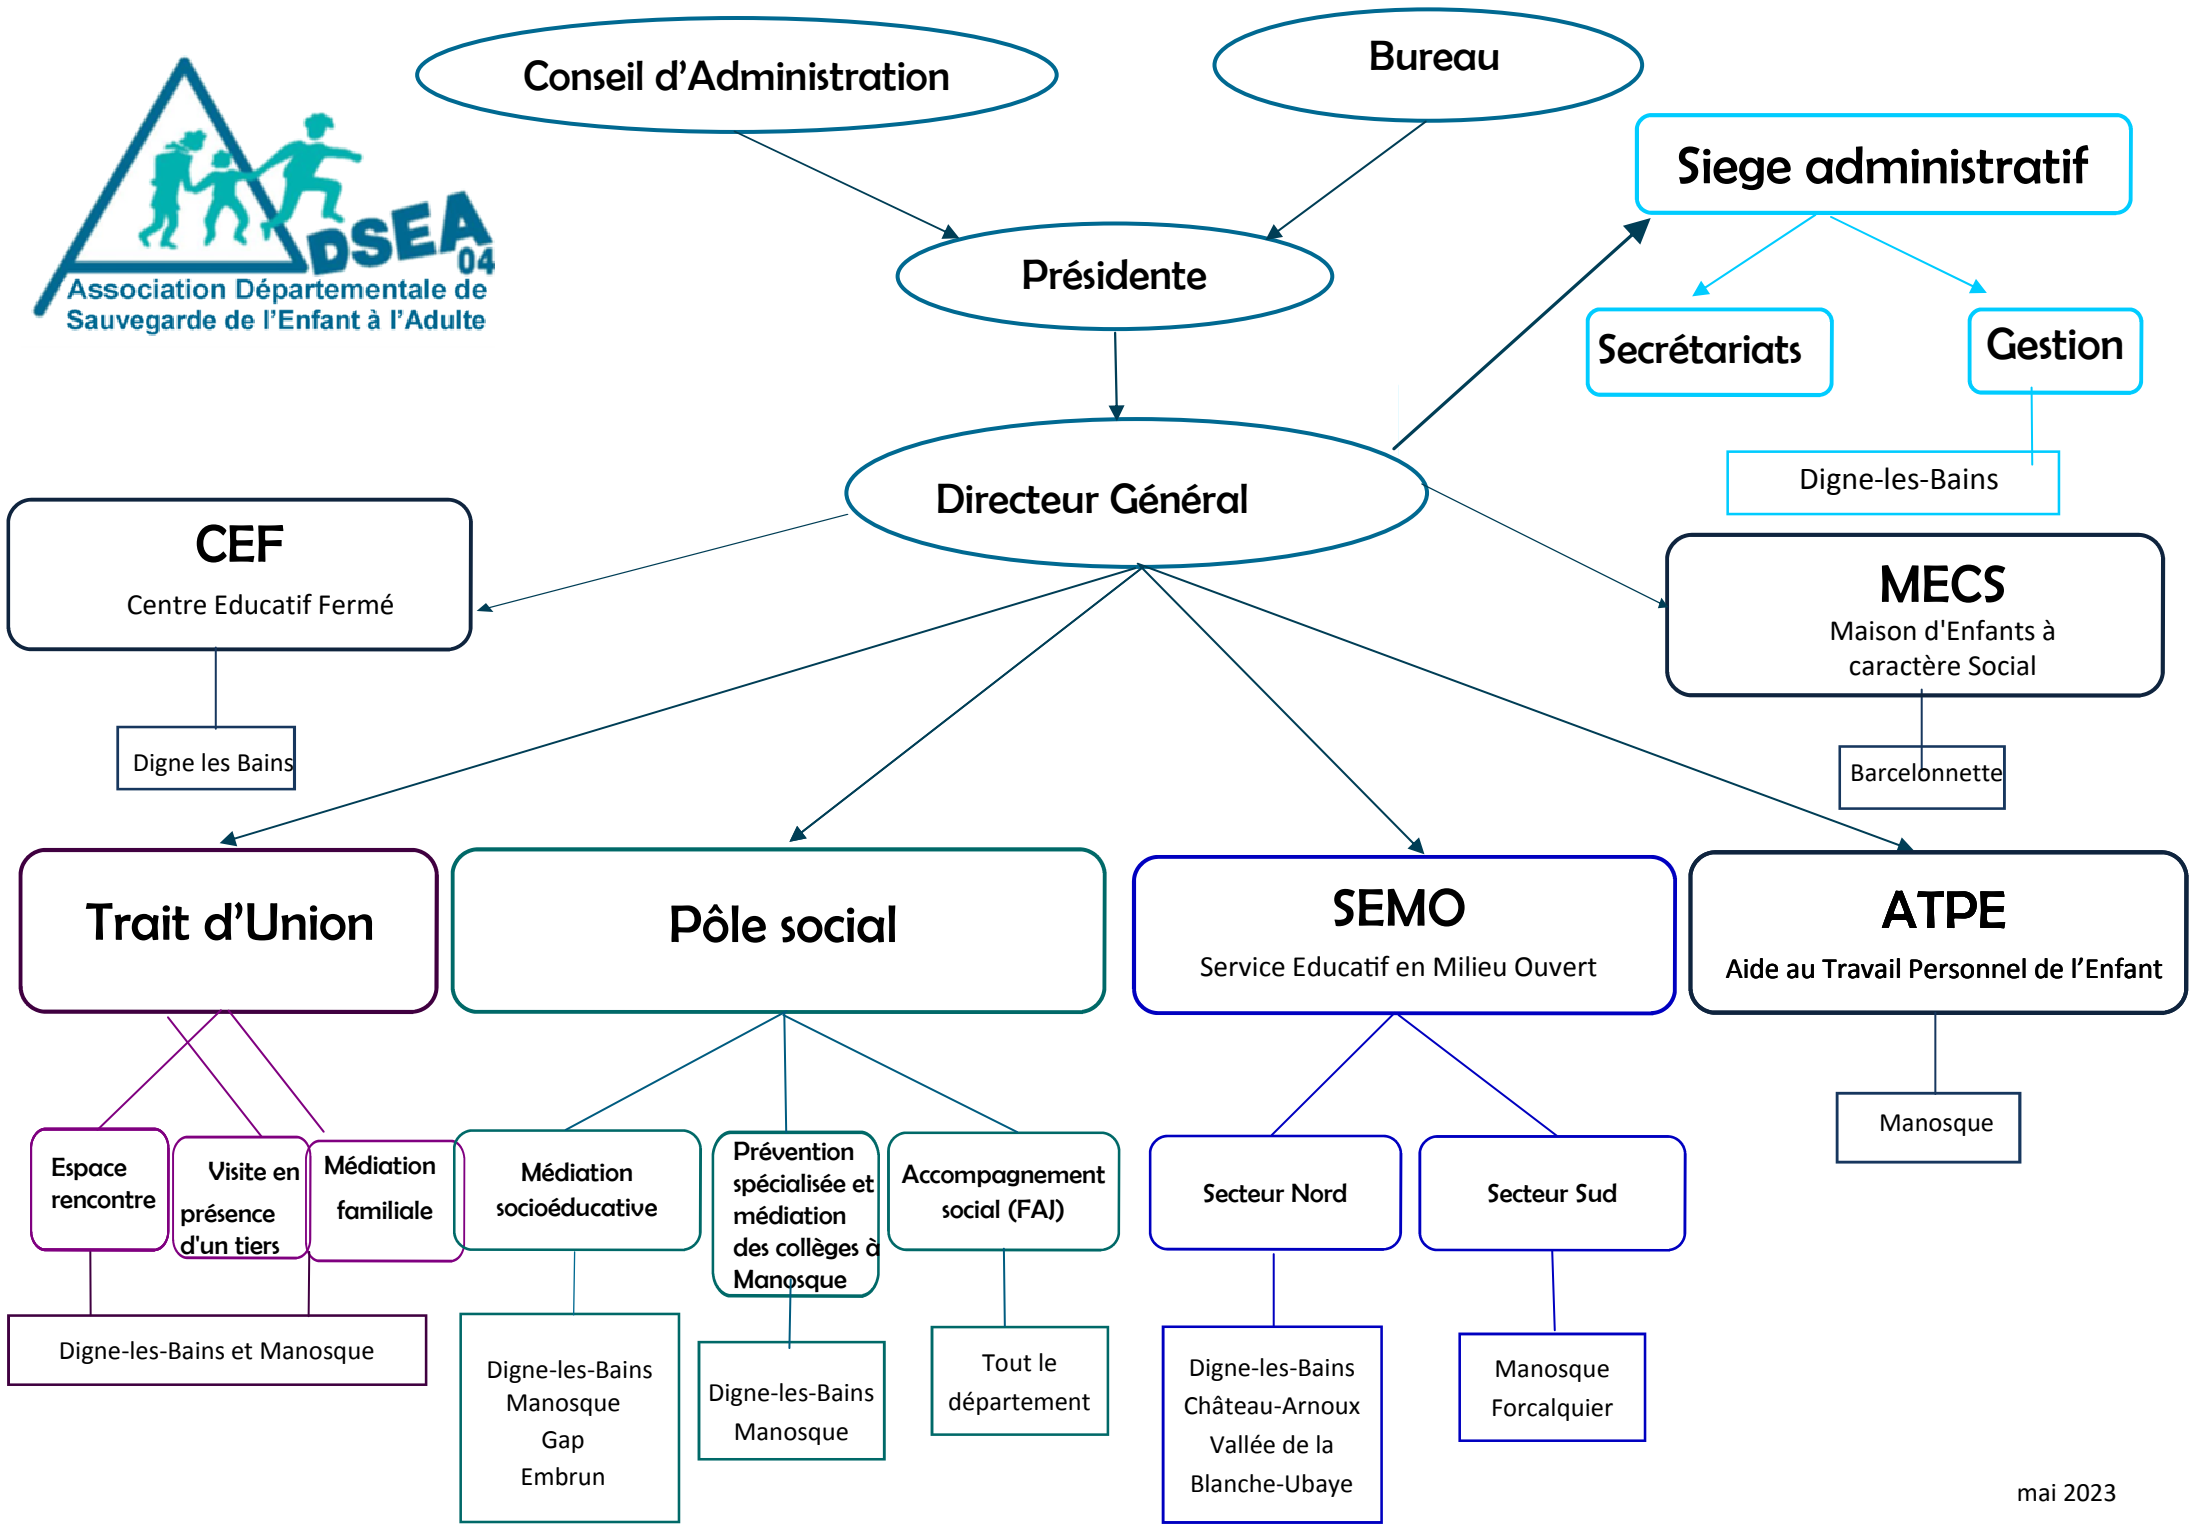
ADSEA 04
Association Départementale de Sauvegarde de l'Enfant à l'Adulte

Conseil d'Administration

Bureau

Présidente

Siege administratif

Secrétariats

Gestion

Digne-les-Bains

Directeur Général

CEF
Centre Educatif Fermé

Digne les Bains

MECS
Maison d'Enfants à caractère Social

Barcelonnette

Trait d'Union

Pôle social

SEMO
Service Educatif en Milieu Ouvert

ATPE
Aide au Travail Personnel de l'Enfant

Manosque

Espace rencontre

Visite en présence d'un tiers

Médiation familiale

Digne-les-Bains et Manosque

Médiation socioéducative

Digne-les-Bains
Manosque
Gap
Embrun

Prévention spécialisée et médiation des collèges à Manosque

Digne-les-Bains
Manosque

Accompagnement social (FAJ)

Tout le département

Secteur Nord

Digne-les-Bains
Château-Arnoux
Vallée de la Blanche-Ubaye

Secteur Sud

Manosque
Forcalquier

mai 2023